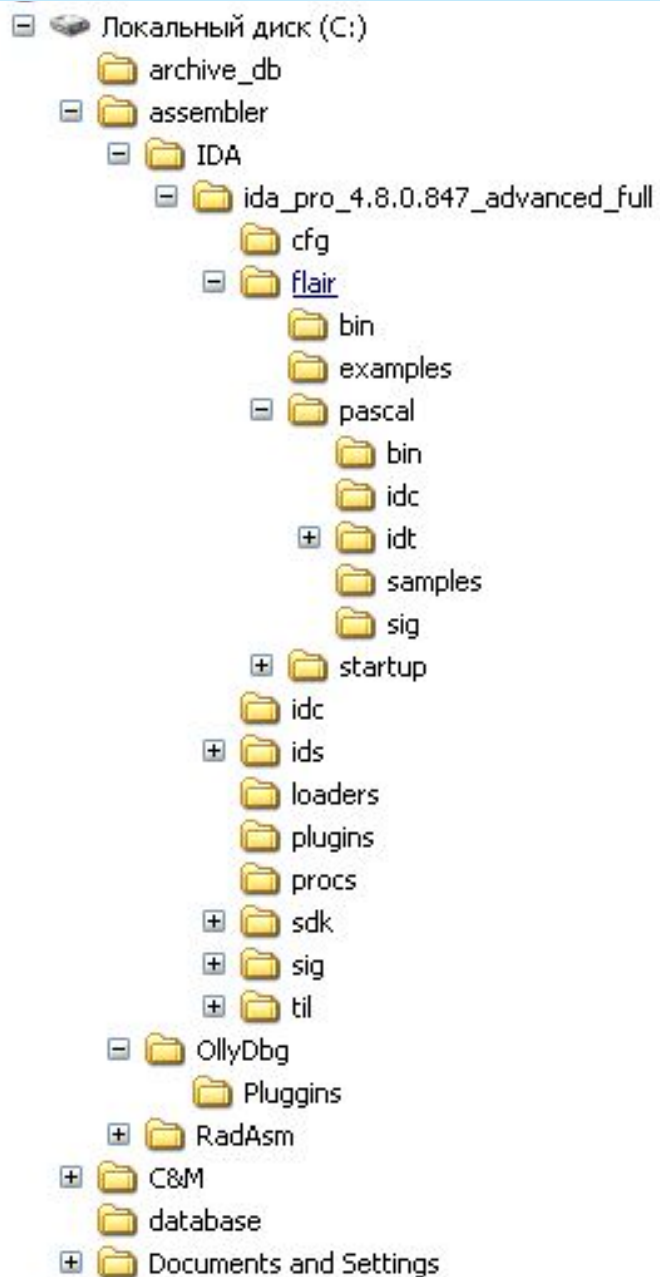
Локальный диск (C:)
archive_db
assembler
IDA
ida_pro_4.8.0.847_advanced_full
cfg
flair
bin
examples
pascal
bin
idc
idt
samples
sig
startup
idc
ids
loaders
plugins
procs
sdk
sig
til
OllyDbg
Pluggins
RadAsm
C&M
database
Documents and Settings